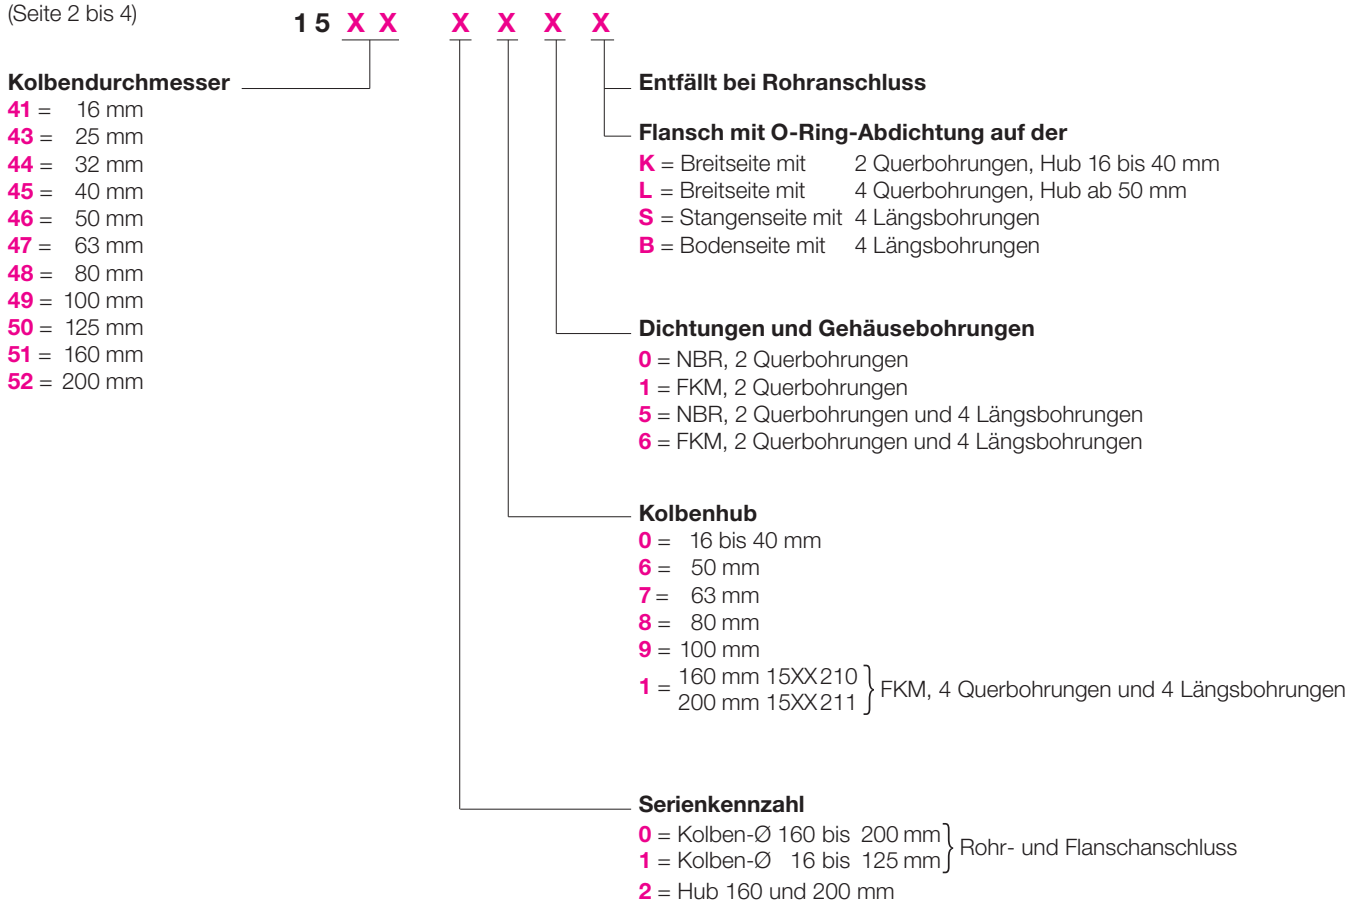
(Seite 2 bis 4)

1 5 X X X X X X

Kolbendurchmesser
41 = 16 mm
43 = 25 mm
44 = 32 mm
45 = 40 mm
46 = 50 mm
47 = 63 mm
48 = 80 mm
49 = 100 mm
50 = 125 mm
51 = 160 mm
52 = 200 mm

Entfällt bei Rohranschluss

Flansch mit O-Ring-Abdichtung auf der
K = Breitseite mit 2 Querbohrungen, Hub 16 bis 40 mm
L = Breitseite mit 4 Querbohrungen, Hub ab 50 mm
S = Stangenseite mit 4 Längsbohrungen
B = Bodenseite mit 4 Längsbohrungen

Dichtungen und Gehäusebohrungen
0 = NBR, 2 Querbohrungen
1 = FKM, 2 Querbohrungen
5 = NBR, 2 Querbohrungen und 4 Längsbohrungen
6 = FKM, 2 Querbohrungen und 4 Längsbohrungen

Kolbenhub
0 = 16 bis 40 mm
6 = 50 mm
7 = 63 mm
8 = 80 mm
9 = 100 mm
1 = 160 mm 15XX210 } FKM, 4 Querbohrungen und 4 Längsbohrungen
200 mm 15XX211

Serienkennzahl
0 = Kolben-Ø 160 bis 200 mm } Rohr- und Flanschanschluss
1 = Kolben-Ø 16 bis 125 mm
2 = Hub 160 und 200 mm